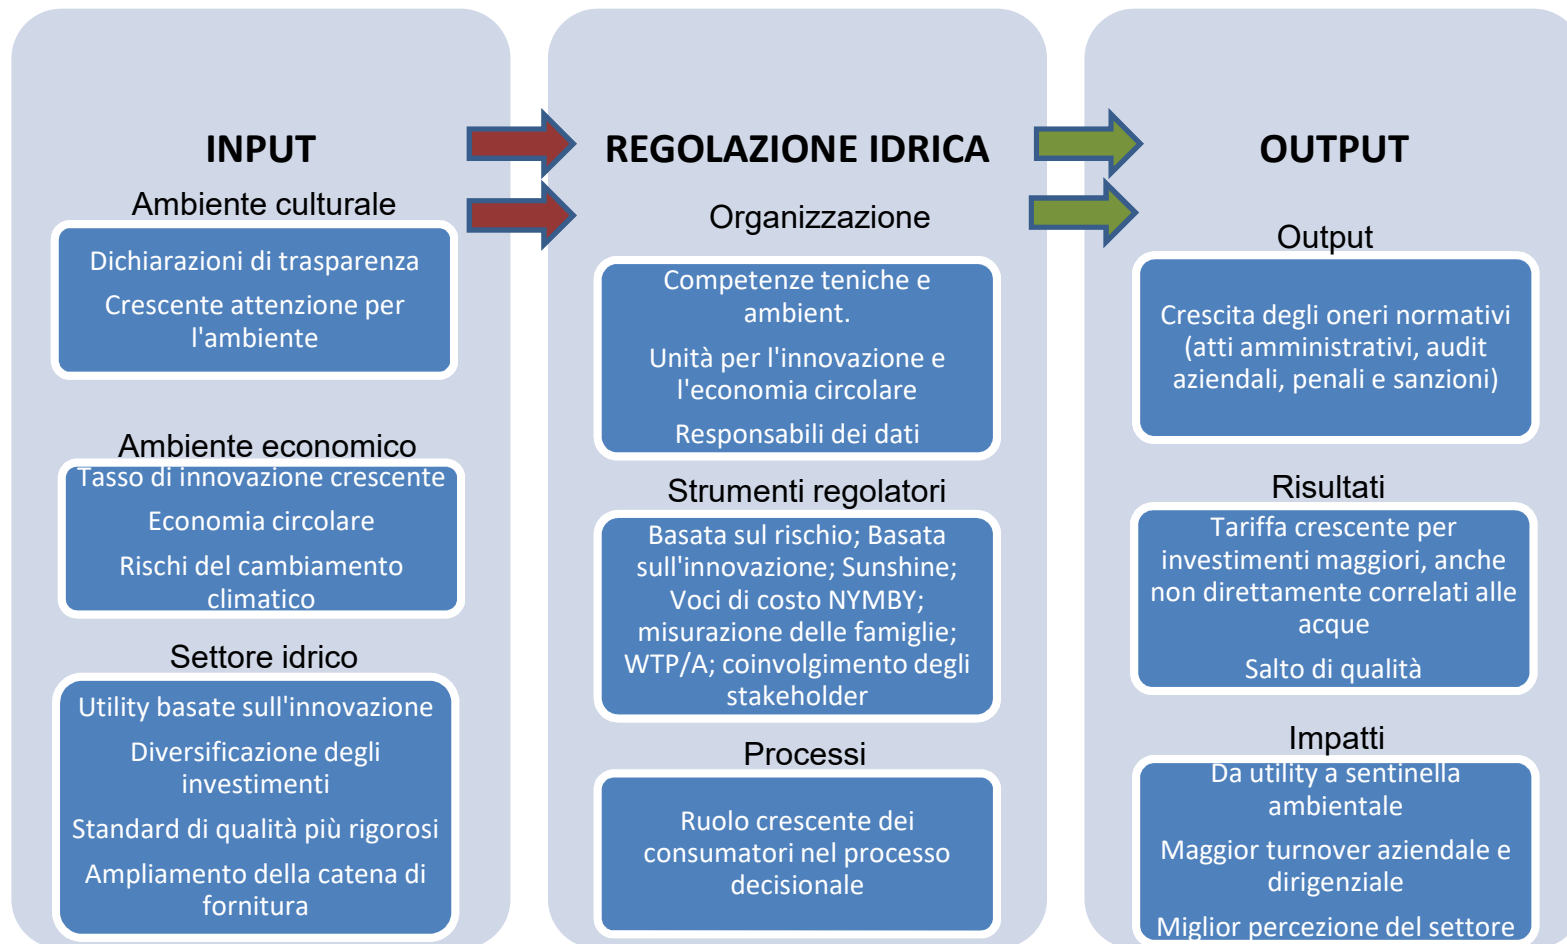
INPUT

Ambiente culturale

Dichiarazioni di trasparenza

Crescente attenzione per l'ambiente

Ambiente economico

Tasso di innovazione crescente

Economia circolare

Rischi del cambiamento climatico

Settore idrico

Utility basate sull'innovazione

Diversificazione degli investimenti

Standard di qualità più rigorosi

Ampliamento della catena di fornitura

REGOLAZIONE IDRICA

Organizzazione

Competenze teniche e ambient.

Unità per l'innovazione e l'economia circolare

Responsabili dei dati

Strumenti regolatori

Basata sul rischio; Basata sull'innovazione; Sunshine; Voci di costo NYMBY; misurazione delle famiglie; WTP/A; coinvolgimento degli stakeholder

Processi

Ruolo crescente dei consumatori nel processo decisionale

OUTPUT

Output

Crescita degli oneri normativi (atti amministrativi, audit aziendali, penali e sanzioni)

Risultati

Tariffa crescente per investimenti maggiori, anche non direttamente correlati alle acque

Salto di qualità

Impatti

Da utility a sentinella ambientale

Maggior turnover aziendale e dirigenziale

Miglior percezione del settore